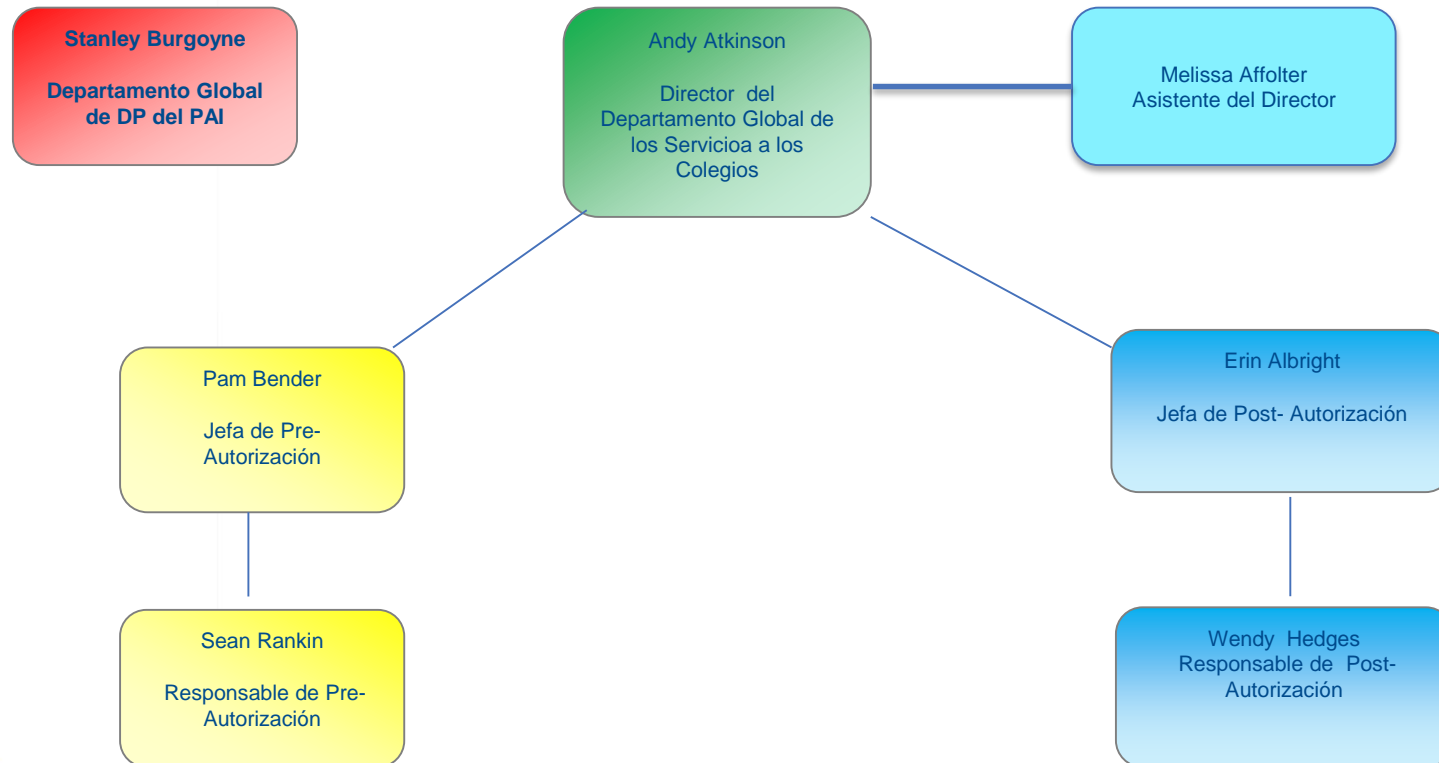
Stanley Burgoyne

Departamento Global de DP del PAI

Andy Atkinson

Director del Departamento Global de los Servicioa a los Colegios

Melissa Affolter
Asistente del Director

Pam Bender

Jefa de Pre-Autorización

Erin Albright

Jefa de Post- Autorización

Sean Rankin

Responsable de Pre-Autorización

Wendy Hedges
Responsable de Post-Autorización